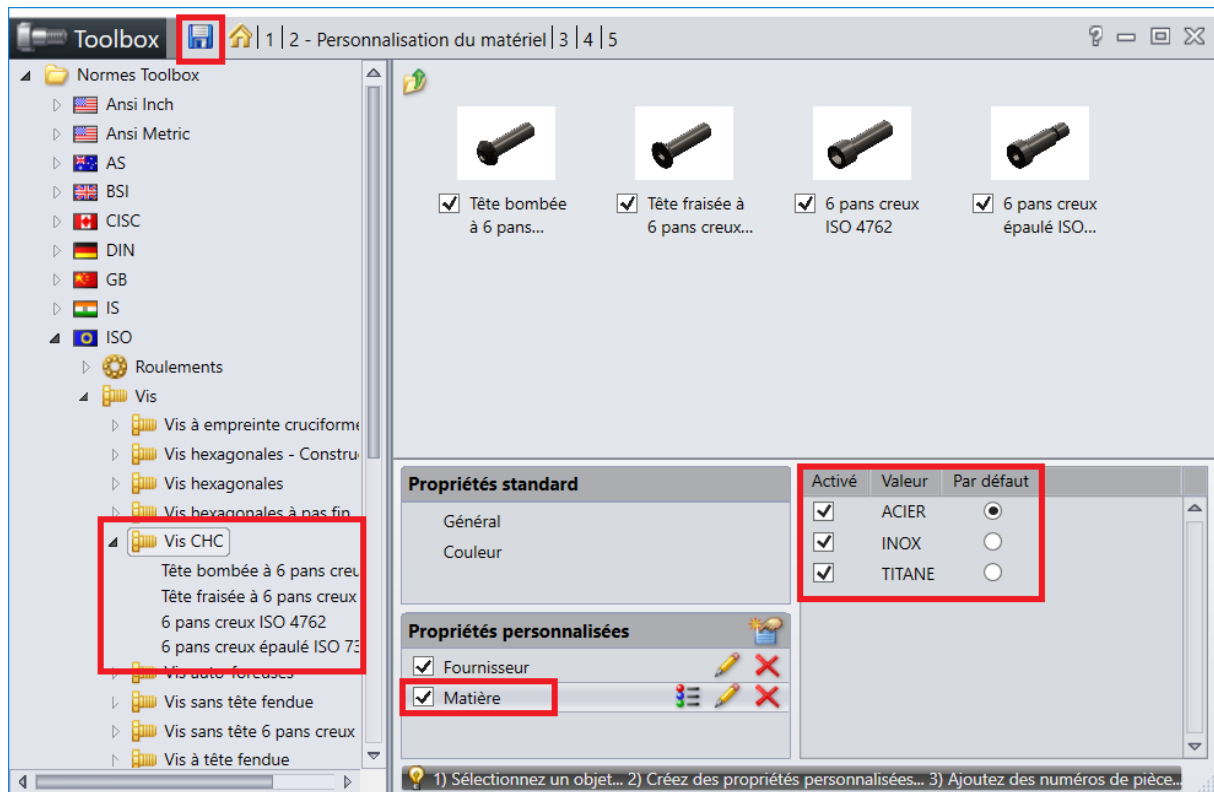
Toolbox | 1 | 2 - Personnalisation du matériel | 3 | 4 | 5

Normes Toolbox
Ansi Inch
Ansi Metric
AS
BSI
CISC
DIN
GB
IS
ISO
Roulements
Vis
Vis à empreinte cruciforme
Vis hexagonales - Constru
Vis hexagonales
Vis hexagonales à pas fin
Vis CHC
Tête bombée à 6 pans creu
Tête fraisée à 6 pans creux
6 pans creux ISO 4762
6 pans creux épaulé ISO 73
Vis auto-foreuses
Vis sans tête fendue
Vis sans tête 6 pans creux
Vis à tête fendue

Tête bombée à 6 pans...
Tête fraisée à 6 pans creux...
6 pans creux ISO 4762
6 pans creux épaulé ISO...

Propriétés standard
Général
Couleur

| Activé | Valeur | Par défaut |
|---|---|---|
| ✓ | ACIER | ◉ |
| ✓ | INOX | ○ |
| ✓ | TITANE | ○ |

Propriétés personnalisées
Fournisseur
Matière

1) Sélectionnez un objet... 2) Créez des propriétés personnalisées... 3) Ajoutez des numéros de pièce...